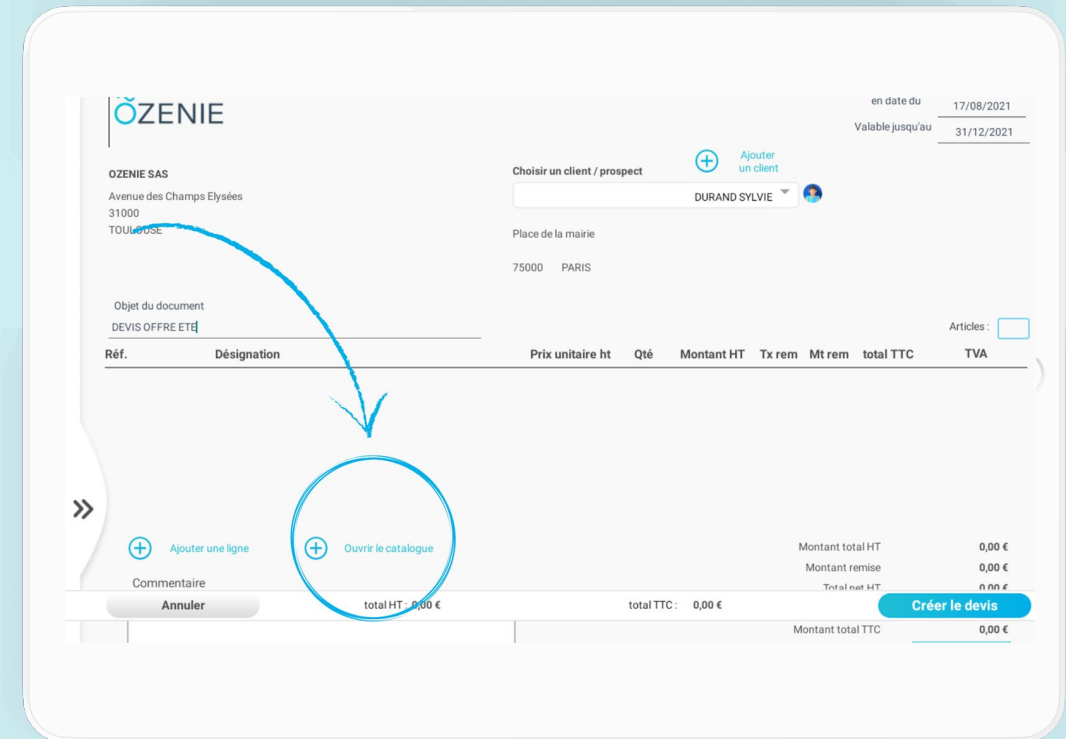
ÖZENIE

en date du 17/08/2021
Valable jusqu'au 31/12/2021

OZENIE SAS
Avenue des Champs Elysées
31000
TOULOUSE

Choisir un client / prospect
Ajouter un client
DURAND SYLVIE
Place de la mairie
75000 PARIS

Objet du document
DEVIS OFFRE ETE

Articles :

| Réf. | Désignation | Prix unitaire ht | Qté | Montant HT | Tx rem | Mt rem | total TTC | TVA |
|---|---|---|---|---|---|---|---|---|

Ajouter une ligne
Ouvrir le catalogue

Montant total HT 0,00 €
Montant remise 0,00 €
Total net HT 0,00 €

Commentaire

Annuler
total HT : 0,00 €
total TTC : 0,00 €
Créer le devis

Montant total TTC 0,00 €